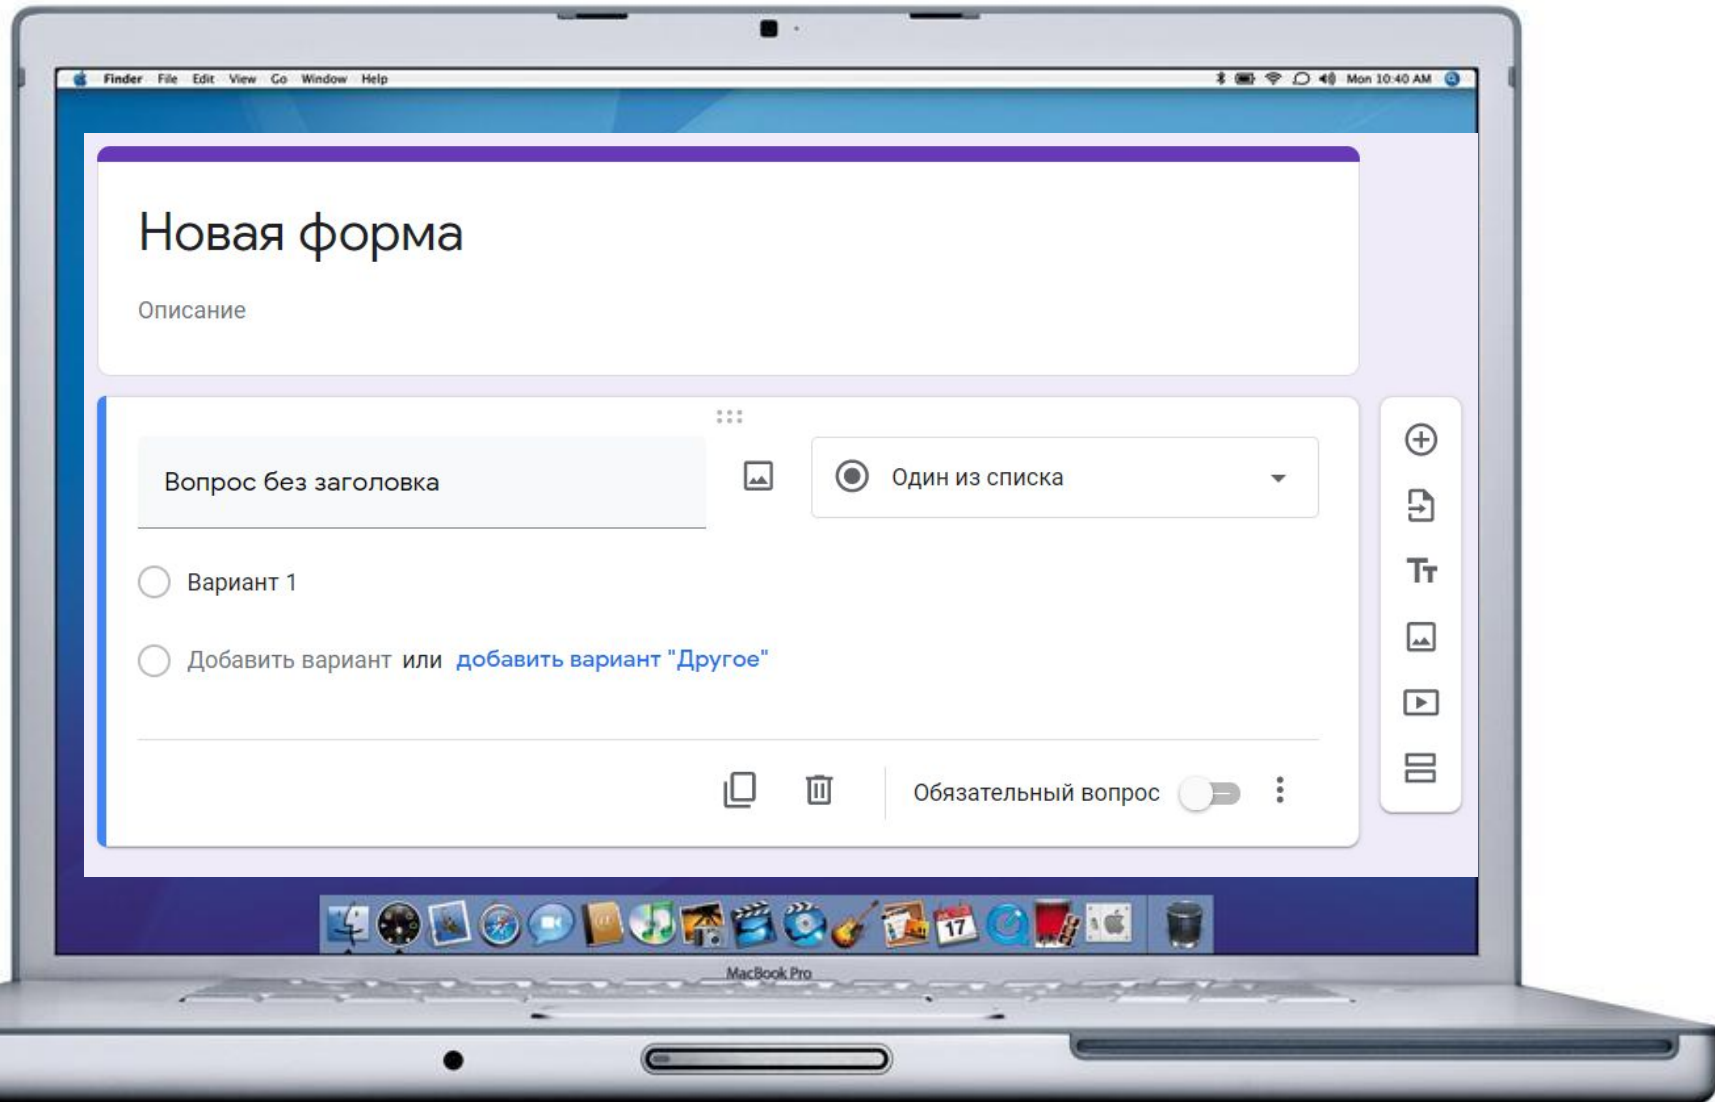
Finder File Edit View Go Window Help

Mon 10:40 AM

Новая форма

Описание

Вопрос без заголовка

Один из списка

Вариант 1

Добавить вариант или добавить вариант "Другое"

Обязательный вопрос

17

MacBook Pro